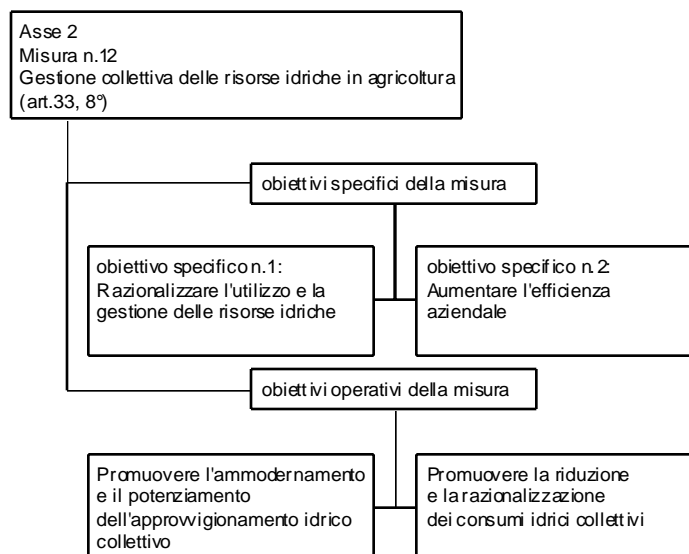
Asse 2
Misura n.12
Gestione collettiva delle risorse idriche in agricoltura (art.33, 8°)

obiettivi specifici della misura

obiettivo specifico n.1:
Razionalizzare l'utilizzo e la gestione delle risorse idriche

obiettivo specifico n.2:
Aumentare l'efficienza aziendale

obiettivi operativi della misura

Promuovere l'ammodernamento e il potenziamento dell'approvvigionamento idrico collettivo

Promuovere la riduzione e la razionalizzazione dei consumi idrici collettivi